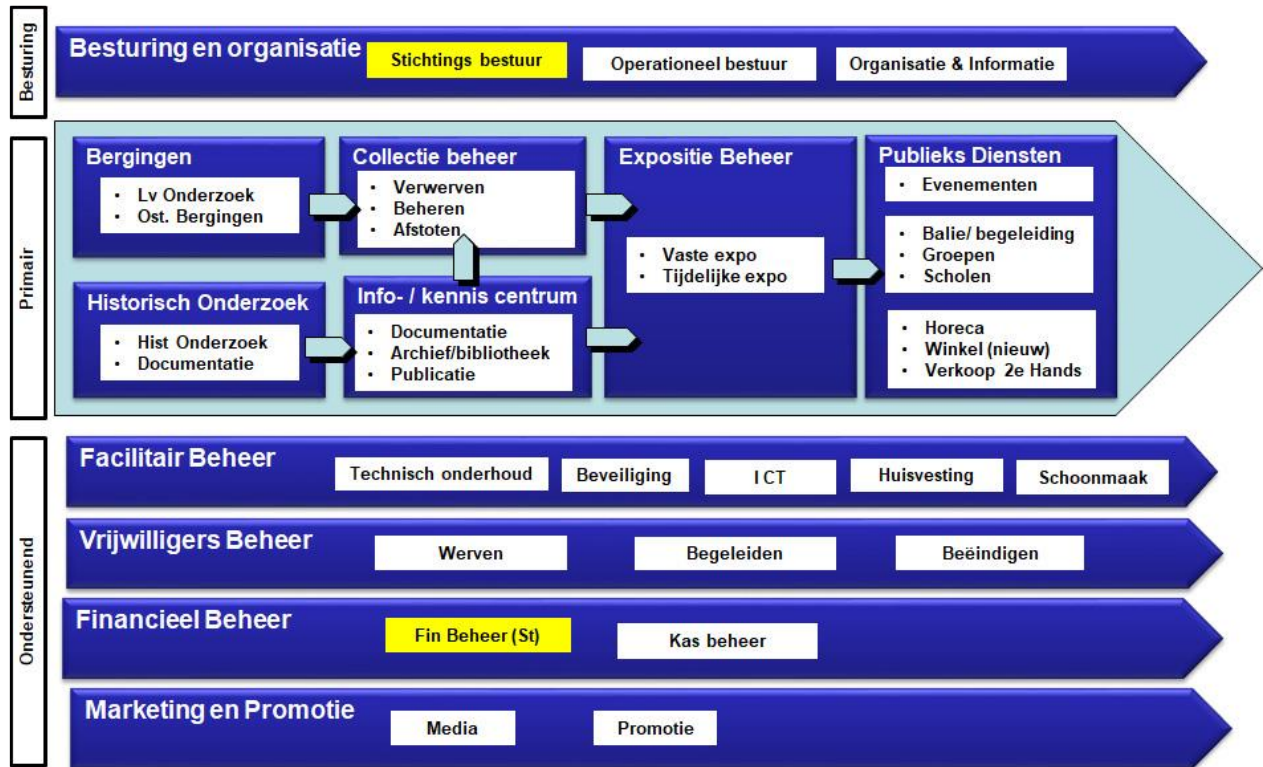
Besturing

Besturing en organisatie
Stichtings bestuur
Operationeel bestuur
Organisatie & Informatie

Primair

Bergingen
• Lv Onderzoek
• Ost. Bergingen

Collectie beheer
• Verwerven
• Beheren
• Afstoten

Expositie Beheer
• Vaste expo
• Tijdelijke expo

Publieks Diensten
• Evenementen

• Balie/ begeleiding
• Groepen
• Scholen

• Horeca
• Winkel (nieuw)
• Verkoop 2e Hands

Historisch Onderzoek
• Hist Onderzoek
• Documentatie

Info- / kennis centrum
• Documentatie
• Archief/bibliotheek
• Publicatie

Ondersteunend

Facilitair Beheer
Technisch onderhoud
Beveiliging
ICT
Huisvesting
Schoonmaak

Vrijwilligers Beheer
Werven
Begeleiden
Beëindigen

Financieel Beheer
Fin Beheer (St)
Kas beheer

Marketing en Promotie
Media
Promotie